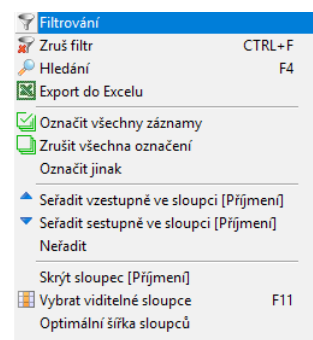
Filtrování
Zruš filtr CTRL+F
Hledání F4
Export do Excelu

Označit všechny záznamy
Zrušit všechna označení
Označit jinak

Seřadit vzestupně ve sloupci [Příjmení]
Seřadit sestupně ve sloupci [Příjmení]
Neřadit

Skrýt sloupec [Příjmení]
Vybrat viditelné sloupce F11
Optimální šířka sloupců